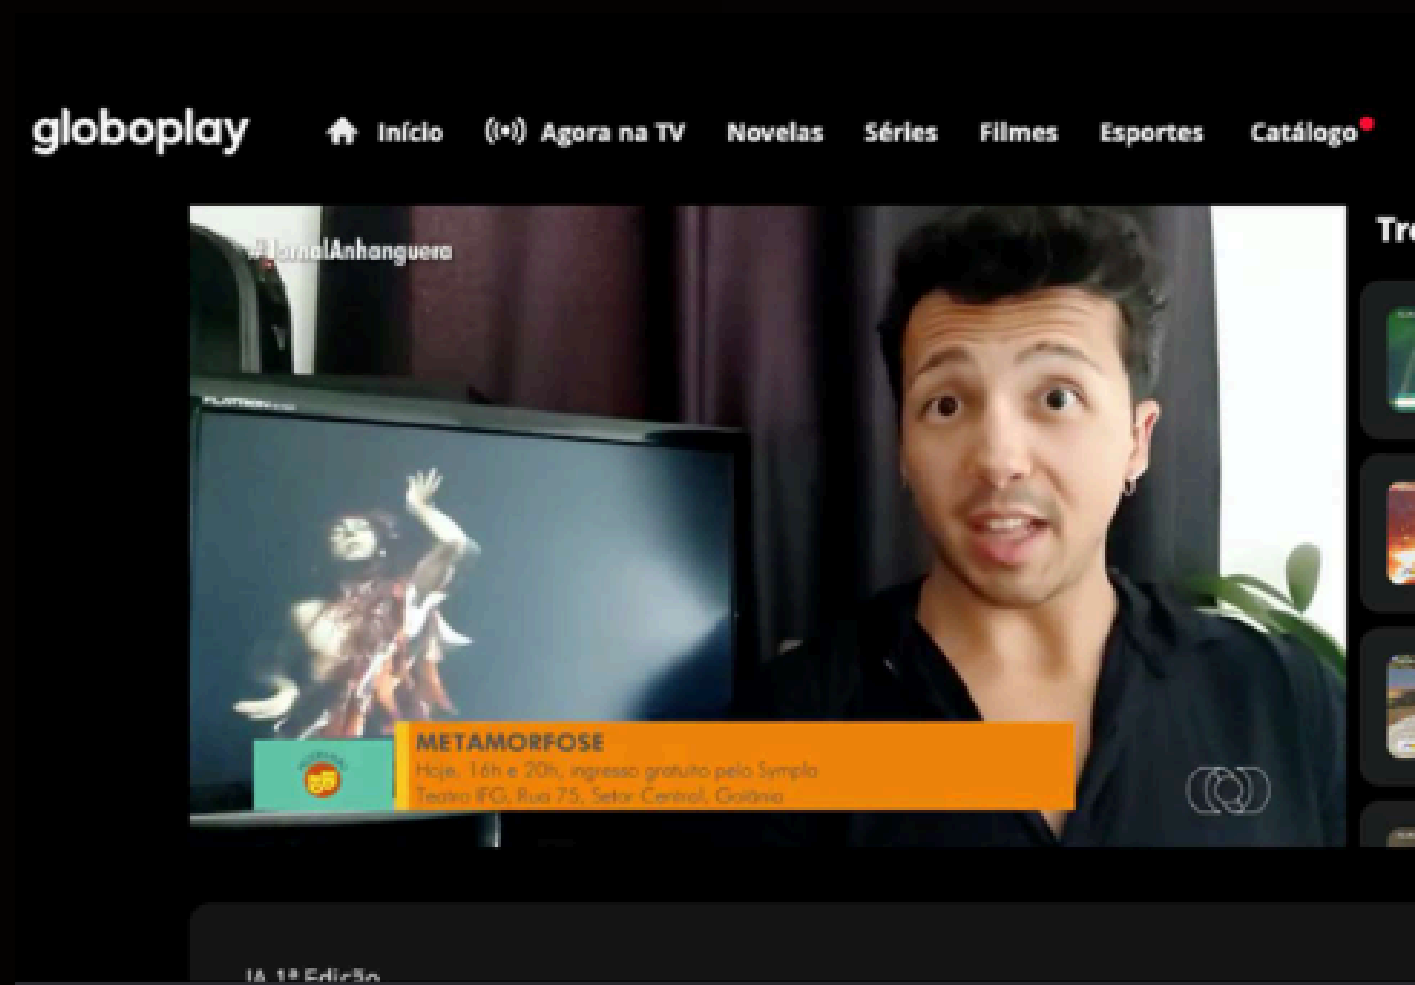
globoplay

Início

Agora na TV

Novelas

Séries

Filmes

Esportes

Catálogo

#JornalAnhanguera

METAMORFOSE
Hoje, 16h e 20h, ingresso gratuito pelo Sympla
Teatro IFG, Rua 75, Setor Central, Goiânia

Tr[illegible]

JA 1ª Edição